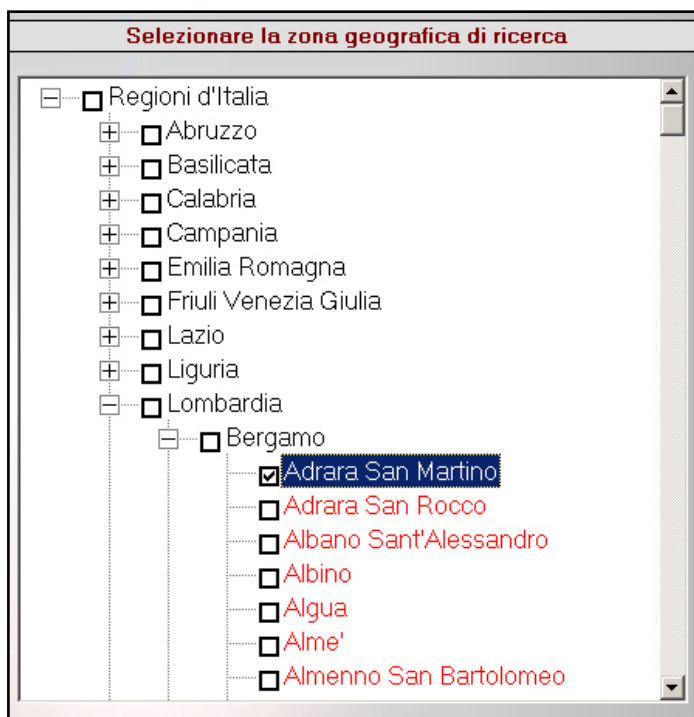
Selezionare la zona geografica di ricerca

Regioni d'Italia
Abruzzo
Basilicata
Calabria
Campania
Emilia Romagna
Friuli Venezia Giulia
Lazio
Liguria
Lombardia
Bergamo
Adrara San Martino
Adrara San Rocco
Albano Sant'Alessandro
Albino
Algua
Alme'
Almenno San Bartolomeo